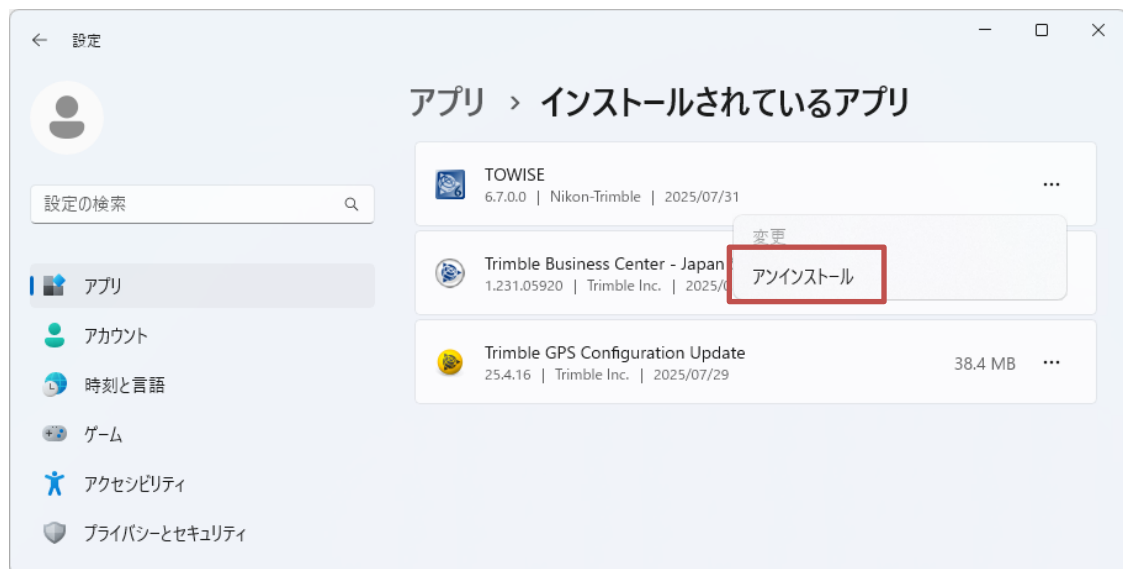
← 設定

アプリ › インストールされているアプリ

設定の検索

アプリ
アカウント
時刻と言語
ゲーム
アクセシビリティ
プライバシーとセキュリティ

TOWISE
6.7.0.0 | Nikon-Trimble | 2025/07/31
...

変更
アンインストール

Trimble Business Center - Japan
1.231.05920 | Trimble Inc. | 2025/0

Trimble GPS Configuration Update
25.4.16 | Trimble Inc. | 2025/07/29
38.4 MB
...